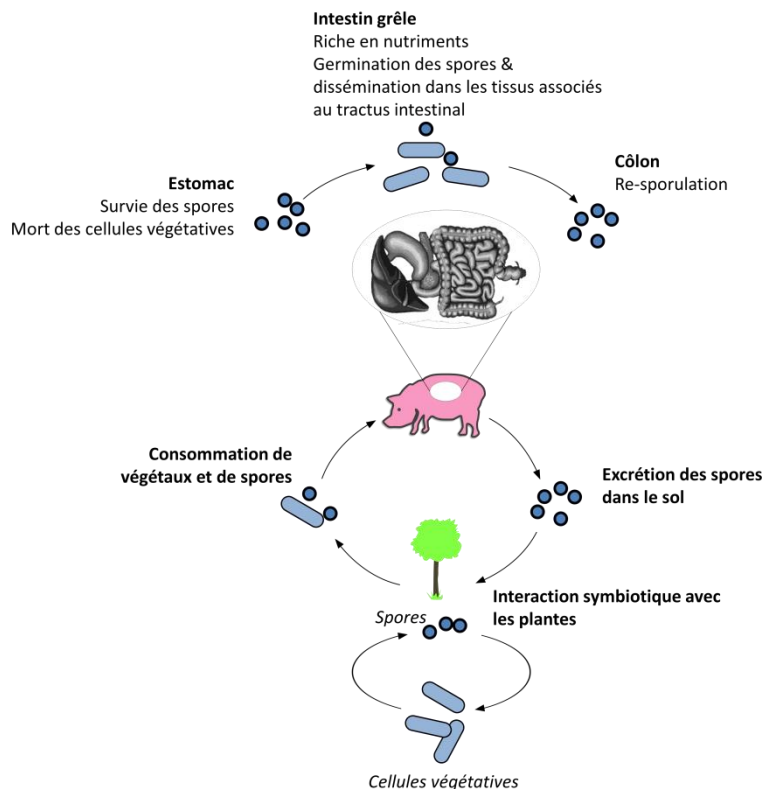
Intestin grêle
Riche en nutriments
Germination des spores & dissémination dans les tissus associés au tractus intestinal

Estomac
Survie des spores
Mort des cellules végétatives

Côlon
Re-sporulation

Consommation de végétaux et de spores

Excrétion des spores dans le sol

Interaction symbiotique avec les plantes

Spores

Cellules végétatives